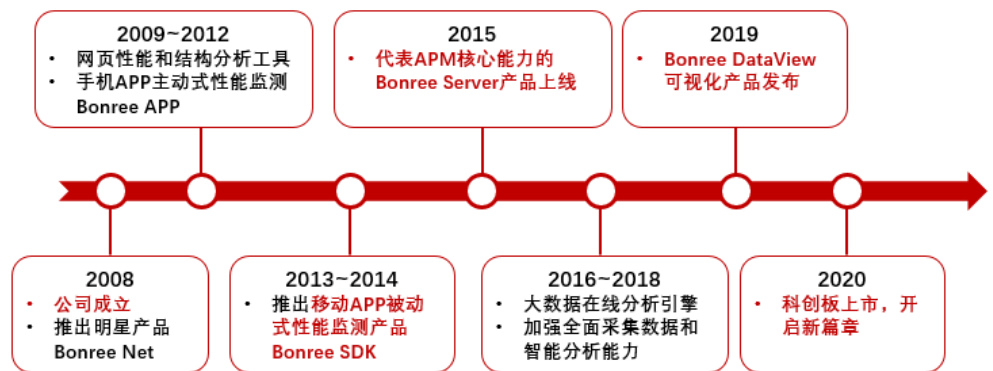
2009~2012
• 网页性能和结构分析工具
• 手机APP主动式性能监测 Bonree APP

2015
• 代表APM核心能力的 Bonree Server产品上线

2019
• Bonree DataView 可视化产品发布

2008
• 公司成立
• 推出明星产品 Bonree Net

2013~2014
• 推出移动APP被动式性能监测产品 Bonree SDK

2016~2018
• 大数据在线分析引擎
• 加强全面采集数据和智能分析能力

2020
• 科创板上市，开启新篇章